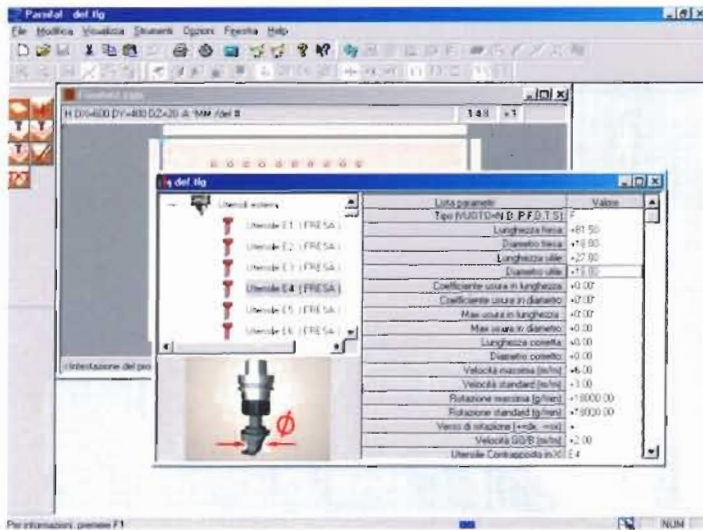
Parafal - def.tlg

File Modifica Visualizza Strumenti Opzioni Finestra Help

H DX=600 DY=400 DZ=20 A 'MM' /def #

148 +1

def.tlg

Utensili sistema

Utensile E1 ( FRESA )

Utensile E2 ( FRESA )

Utensile E3 ( FRESA )

Utensile E4 ( FRESA )

Utensile E5 ( FRESA )

Utensile E6 ( FRESA )

| Lista parametri | Valore |
|---|---|
| Tipo [VUOTO=N,D,P,F,D,T,S] | F |
| Lunghezza fresa | +81.50 |
| Diametro fresa | +16.00 |
| Lunghezza utile | +27.00 |
| Diametro utile | +16.00 |
| Coefficiente usura in lunghezza | +0.07 |
| Coefficiente usura in diametro | +0.07 |
| Max usura in lunghezza | +0.00 |
| Max usura in diametro | +0.00 |
| Lunghezza corretta | +0.00 |
| Diametro corretto | +0.00 |
| Velocità massima [m/m] | +6.00 |
| Velocità standard [m/m] | +3.00 |
| Rotazione massima [g/min] | +18000.00 |
| Rotazione standard [g/min] | +18000.00 |
| Verso di rotazione [+=dx, -=sx] | + |
| Velocità G0/B [m/m] | +2.00 |
| Utensile Contrapposto in X | E4 |

Ø

Intestazione del pro

Per informazioni, premere F1

NUM